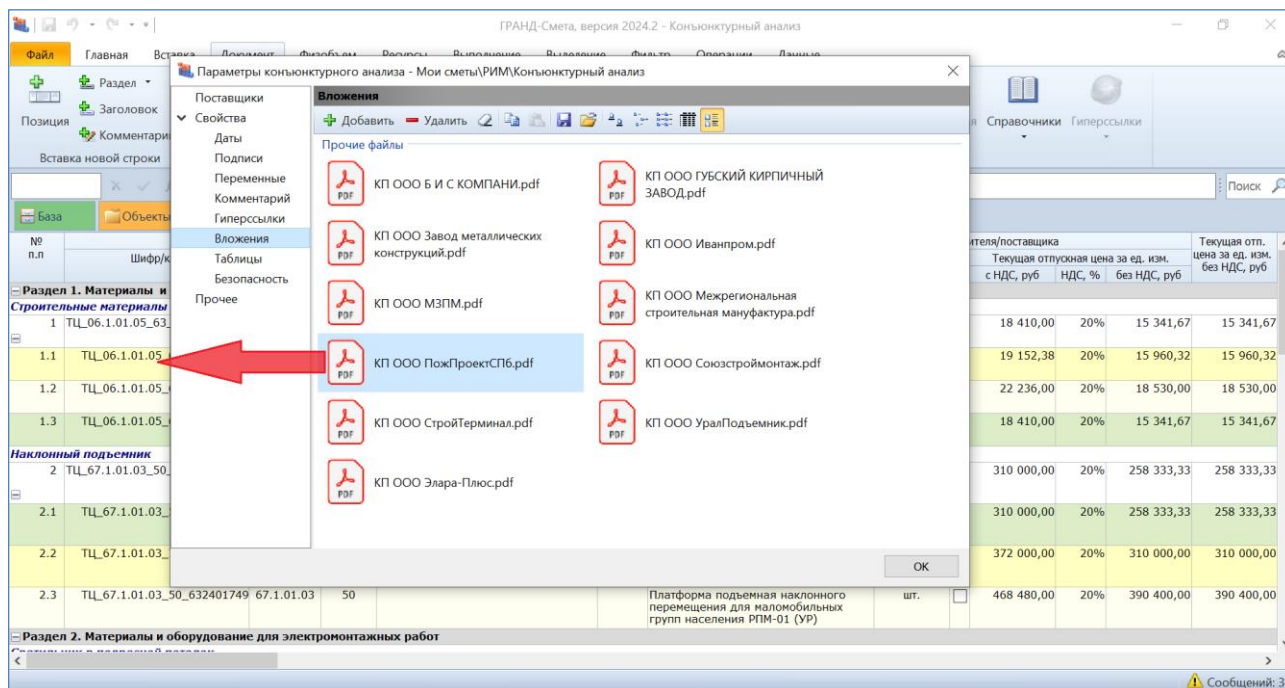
ГРАНД-Смета, версия 2024.2 - Конъюнктурный анализ

Файл Главная Вставка Документ Физобъем Ресурсы Выполнение Выделение Фильтр Операции Данные

Позиция Раздел Заголовок Комментарий
Вставка новой строки
Справочники Гиперссылки

База Объекты
Поиск

№ п.п Шифр/к
Раздел 1. Материалы и
Строительные материалы
1 ТЦ_06.1.01.05_63
1.1 ТЦ_06.1.01.05
1.2 ТЦ_06.1.01.05
1.3 ТЦ_06.1.01.05
Наклонный подъемник
2 ТЦ_67.1.01.03_50
2.1 ТЦ_67.1.01.03
2.2 ТЦ_67.1.01.03
2.3 ТЦ_67.1.01.03_50_632401749 67.1.01.03 50 Платформа подъемная наклонного перемещения для маломобильных групп населения РПМ-01 (УР) шт.
Раздел 2. Материалы и оборудование для электромонтажных работ

| ителя/поставщика | | | Текущая отп. цена за ед. изм. без НДС, руб |
|---|---|---|---|
| Текущая отпускная цена за ед. изм. с НДС, руб | НДС, % | без НДС, руб | |
| 18 410,00 | 20% | 15 341,67 | 15 341,67 |
| 19 152,38 | 20% | 15 960,32 | 15 960,32 |
| 22 236,00 | 20% | 18 530,00 | 18 530,00 |
| 18 410,00 | 20% | 15 341,67 | 15 341,67 |
| 310 000,00 | 20% | 258 333,33 | 258 333,33 |
| 310 000,00 | 20% | 258 333,33 | 258 333,33 |
| 372 000,00 | 20% | 310 000,00 | 310 000,00 |
| 468 480,00 | 20% | 390 400,00 | 390 400,00 |

Параметры конъюнктурного анализа - Мои сметы\РИМ\Конъюнктурный анализ

Поставщики
Свойства
Даты
Подписи
Переменные
Комментарий
Гиперссылки
Вложения
Таблицы
Безопасность
Прочее

Вложения
Добавить Удалить
Прочие файлы
КП ООО Б И С КОМПАНИ.pdf
КП ООО ГУБСКИЙ КИРПИЧНЫЙ ЗАВОД.pdf
КП ООО Завод металлических конструкций.pdf
КП ООО Иванпром.pdf
КП ООО МЗПМ.pdf
КП ООО Межрегиональная строительная мануфактура.pdf
КП ООО ПожПроектСПб.pdf
КП ООО Союзстроймонтаж.pdf
КП ООО СтройТерминал.pdf
КП ООО УралПодъемник.pdf
КП ООО Элара-Плюс.pdf
OK

Сообщений: 3